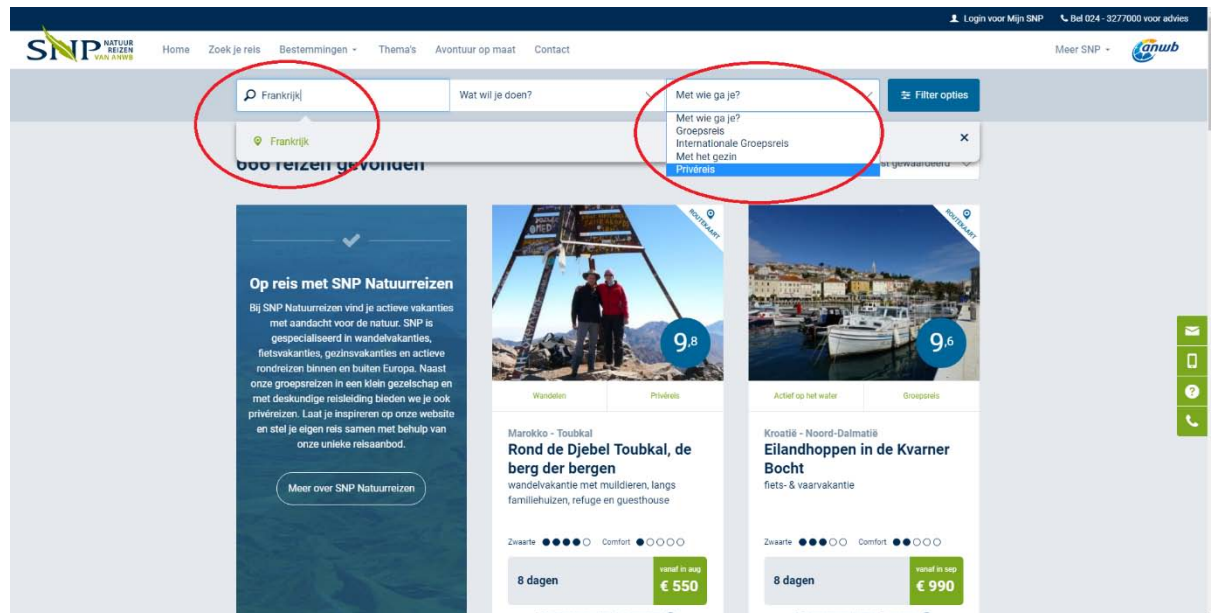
Login voor Mijn SNP Bel 024 - 3277000 voor advies

SNP NATUURREIZEN VAN ANWB

Home Zoek je reis Bestemmingen Thema's Avontuur op maat Contact

Meer SNP anwb

Frankrijk

Wat wil je doen?

Met wie ga je?

Filter opties

Frankrijk

Met wie ga je?
Groepsreis
Internationale Groepsreis
Met het gezin
Privéreis

666 reizen gevonden

st gewaardeerd

Op reis met SNP Natuurreizen

Bij SNP Natuurreizen vind je actieve vakanties met aandacht voor de natuur. SNP is gespecialiseerd in wandelvakanties, fietsvakanties, gezinsvakanties en actieve rondreizen binnen en buiten Europa. Naast onze groepsreizen in een klein gezelschap en met deskundige reisleiding bieden we je ook privéreizen. Laat je inspireren op onze website en stel je eigen reis samen met behulp van onze unieke reisaanbod.

Meer over SNP Natuurreizen

ROUTEKAART

9,8

Wandelen Privéreis

Marokko - Toubkal

Rond de Djebel Toubkal, de berg der bergen

wandelvakantie met muildieren, langs familiehuizen, refuge en guesthouse

Zwaarte Comfort

8 dagen

vanaf in aug
€ 550

ROUTEKAART

9,6

Actief op het water Groepsreis

Kroatië - Noord-Dalmatië

Eilandhoppen in de Kvarner Bocht

fiets- & vaarvakantie

Zwaarte Comfort

8 dagen

vanaf in sep
€ 990